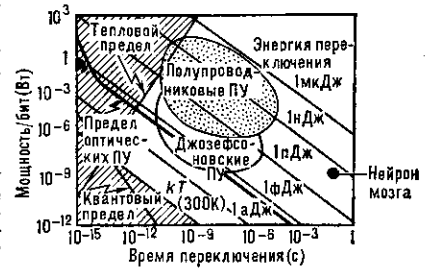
$10^3$
1
$10^{-3}$
$10^{-6}$
$10^{-9}$
$10^{-12}$
Мощность/бит(Вт)
Тепловой предел
Полупроводниковые ПУ
Энергия переключения
1мкДж
1нДж
1пДж
1фДж
1аДж
Предел оптических ПУ
Джозефсоновские ПУ
Нейрон мозга
Квантовый предел
$kT$ (300К)
$10^{-15}$
$10^{-12}$
$10^{-9}$
$10^{-6}$
$10^{-3}$
1
Время переключения(с)